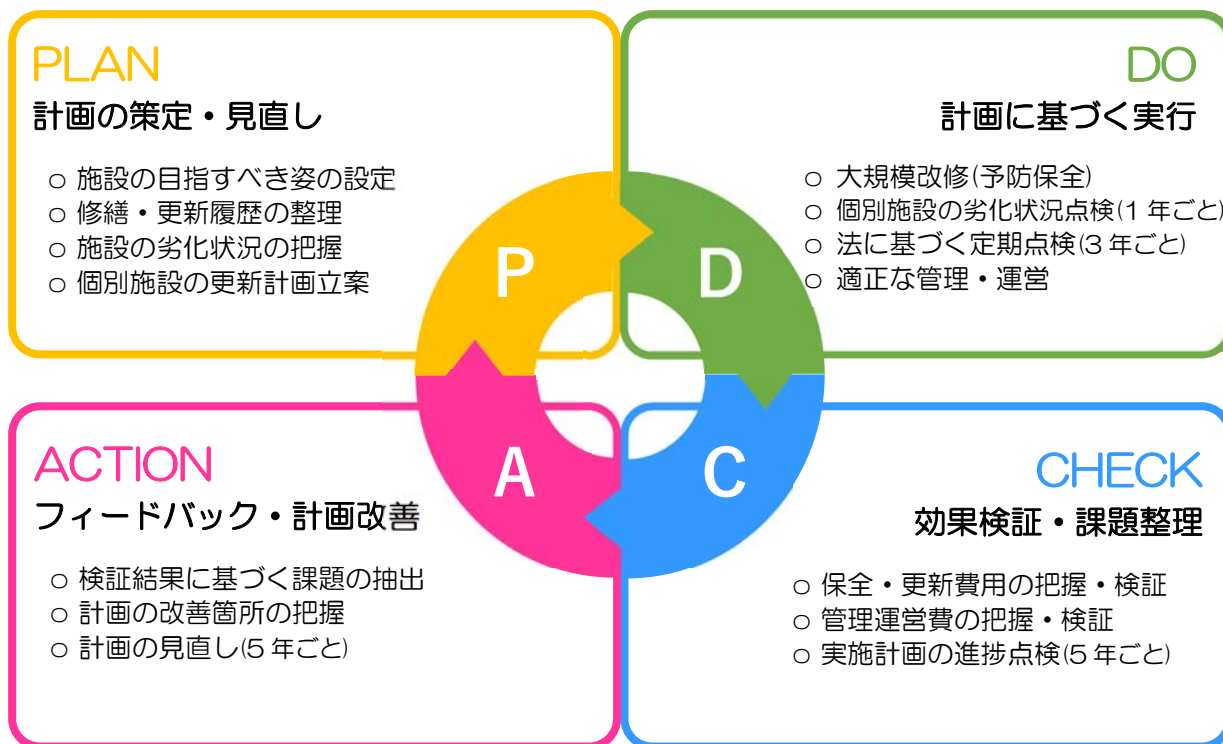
PLAN
計画の策定・見直し

○ 施設の目指すべき姿の設定
○ 修繕・更新履歴の整理
○ 施設の劣化状況の把握
○ 個別施設の更新計画立案

DO
計画に基づく実行

○ 大規模改修(予防保全)
○ 個別施設の劣化状況点検(1 年ごと)
○ 法に基づく定期点検(3 年ごと)
○ 適正な管理・運営

P

D

A

C

ACTION
フィードバック・計画改善

○ 検証結果に基づく課題の抽出
○ 計画の改善箇所の把握
○ 計画の見直し(5 年ごと)

CHECK
効果検証・課題整理

○ 保全・更新費用の把握・検証
○ 管理運営費の把握・検証
○ 実施計画の進捗点検(5 年ごと)